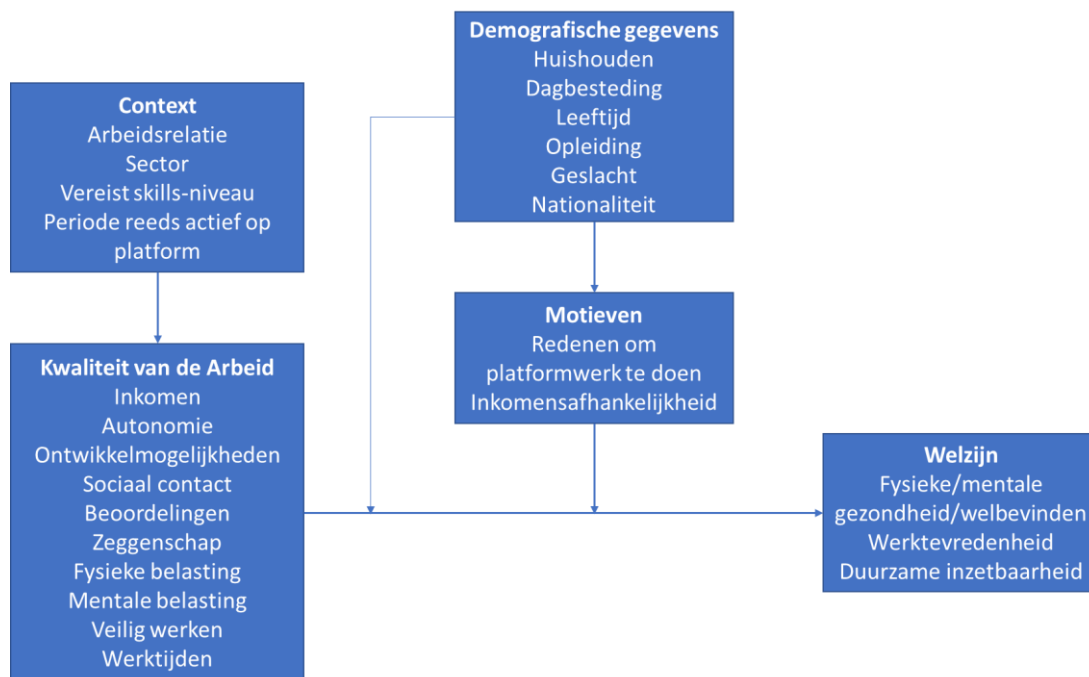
Context
Arbeidsrelatie
Sector
Vereist skills-niveau
Periode reeds actief op platform

Demografische gegevens
Huishouden
Dagbesteding
Leeftijd
Opleiding
Geslacht
Nationaliteit

Motieven
Redenen om platformwerk te doen
Inkomensafhankelijkheid

Kwaliteit van de Arbeid
Inkomen
Autonomie
Ontwikkelmogelijkheden
Sociaal contact
Beoordelingen
Zeggenschap
Fysieke belasting
Mentale belasting
Veilig werken
Werktijden

Welzijn
Fysieke/mentale gezondheid/welbevinden
Werktevredenheid
Duurzame inzetbaarheid